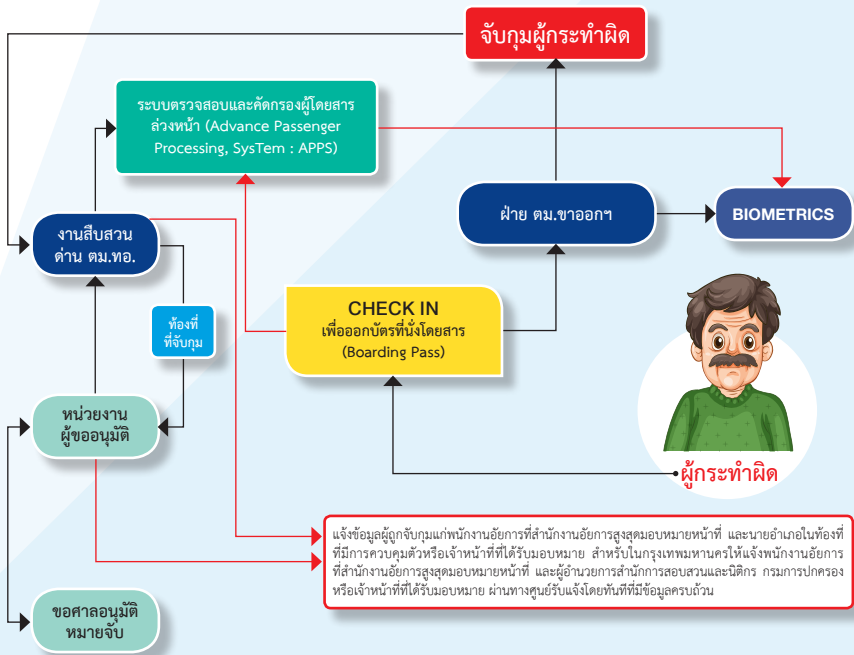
จับกุมผู้กระทำผิด

ระบบตรวจสอบและคัดกรองผู้โดยสารล่วงหน้า (Advance Passenger Processing, SysTem : APPS)

งานสืบสวน ด่าน ตม.ทอ.

ฝ่าย ตม.ขาออกฯ

BIOMETRICS

ท้องที่ที่จับกุม

CHECK IN
เพื่อออกบัตรที่นั่งโดยสาร (Boarding Pass)

หน่วยงานผู้ขออนุมัติ

ผู้กระทำผิด

แจ้งข้อมูลผู้ถูกจับกุมแก่พนักงานอัยการที่สำนักงานอัยการสูงสุดมอบหมายหน้าที่ และนายอำเภอในท้องที่ที่มีการควบคุมตัวหรือเจ้าหน้าที่ที่ได้รับมอบหมาย สำหรับในกรุงเทพมหานครให้แจ้งพนักงานอัยการที่สำนักงานอัยการสูงสุดมอบหมายหน้าที่ และผู้อำนวยการสำนักการสอบสวนและนิติการ กรมการปกครอง หรือเจ้าหน้าที่ที่ได้รับมอบหมาย ผ่านทางศูนย์รับแจ้งโดยทันทีที่มีข้อมูลครบถ้วน

ขอศาลอนุมัติหมายจับ